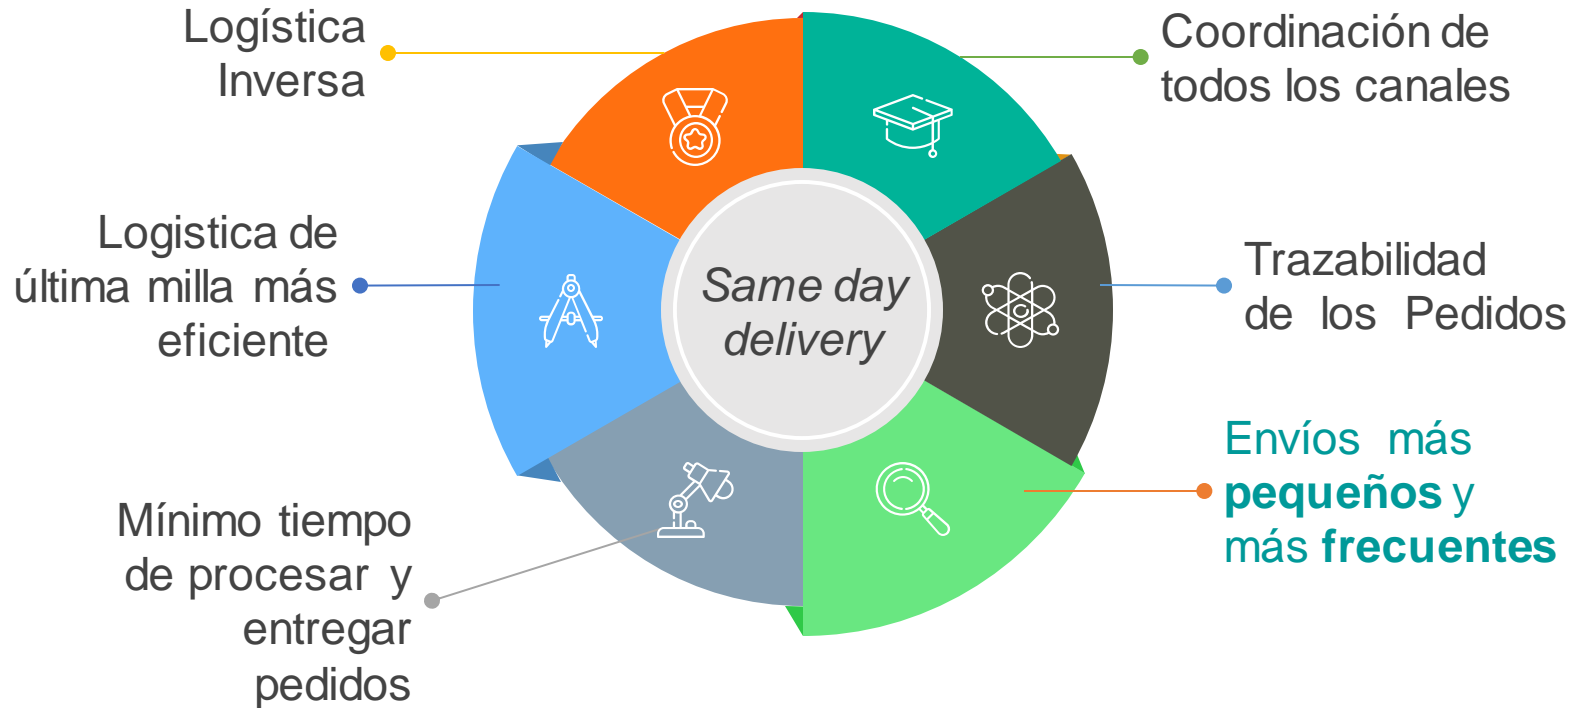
Logística Inversa

Coordinación de todos los canales

Logistica de última milla más eficiente

Same day delivery

Trazabilidad de los Pedidos

Envíos más **pequeños** y más **frecuentes**

Mínimo tiempo de procesar y entregar pedidos